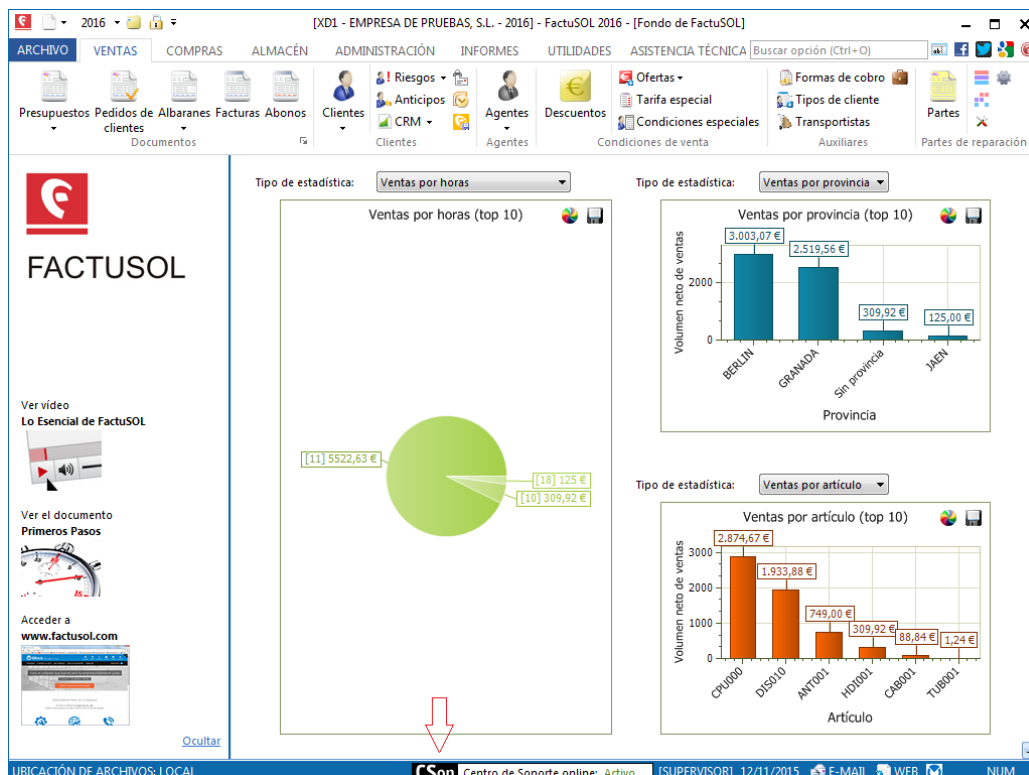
2016 [XD1 - EMPRESA DE PRUEBAS, S.L. - 2016] - FactuSOL 2016 - [Fondo de FactuSOL]

ARCHIVO VENTAS COMPRAS ALMACÉN ADMINISTRACIÓN INFORMES UTILIDADES ASISTENCIA TÉCNICA Buscar opción (Ctrl+O)

Presupuestos Pedidos de clientes Albaranes Facturas Abonos
Documentos
Clientes Riesgos Anticipos CRM
Clientes
Agentes
Agentes
Descuentos Ofertas Tarifa especial Condiciones especiales
Condiciones de venta
Formas de cobro Tipos de cliente Transportistas
Auxiliares
Partes
Partes de reparación

FACTUSOL

Ver vídeo
Lo Esencial de FactuSOL

Ver el documento
Primeros Pasos

Acceder a
www.factusol.com

Ocultar

Tipo de estadística: Ventas por horas

Ventas por horas (top 10)

[11] 5522,63 €
[18] 125 €
[10] 309,92 €

Tipo de estadística: Ventas por provincia

Ventas por provincia (top 10)

Volumen neto de ventas
3.003,07 €
2.519,56 €
309,92 €
125,00 €
2000
0
BERLIN
GRANADA
Sin provincia
JAEN
Provincia

Tipo de estadística: Ventas por artículo

Ventas por artículo (top 10)

Volumen neto de ventas
2.874,67 €
1.933,88 €
749,00 €
309,92 €
88,84 €
1,24 €
3000
2000
1000
0
CPU000
DIS010
ANT001
HDI001
CAB001
TUB001
Artículo

UBICACIÓN DE ARCHIVOS: LOCAL CSop Centro de Soporte online: Activo [SUPERVISOR] 12/11/2015 E-MAIL WEB NUM